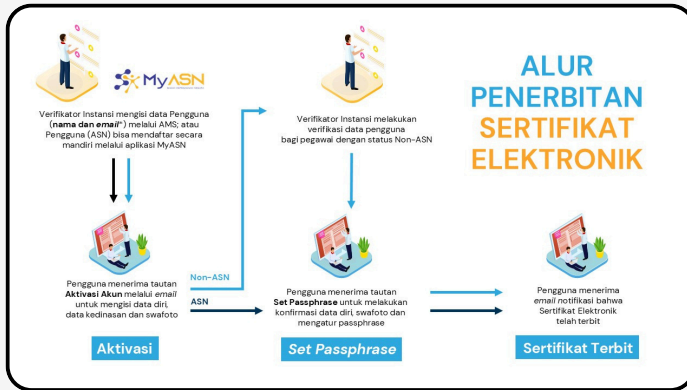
MyASN

Verifikator Instansi mengisi data Pengguna (**nama dan email***) melalui AMS; atau Pengguna (ASN) bisa mendaftar secara mandiri melalui aplikasi MyASN

Verifikator Instansi melakukan verifikasi data pengguna bagi pegawai dengan status Non-ASN

ALUR PENERBITAN SERTIFIKAT ELEKTRONIK

Non-ASN

ASN

Pengguna menerima tautan **Aktivasi Akun** melalui *email* untuk mengisi data diri, data kedinasan dan swafoto

Pengguna menerima tautan **Set Passphrase** untuk melakukan konfirmasi data diri, swafoto dan mengatur passphrase

Pengguna menerima *email* notifikasi bahwa Sertifikat Elektronik telah terbit

Aktivasi

*Set Passphrase*

Sertifikat Terbit